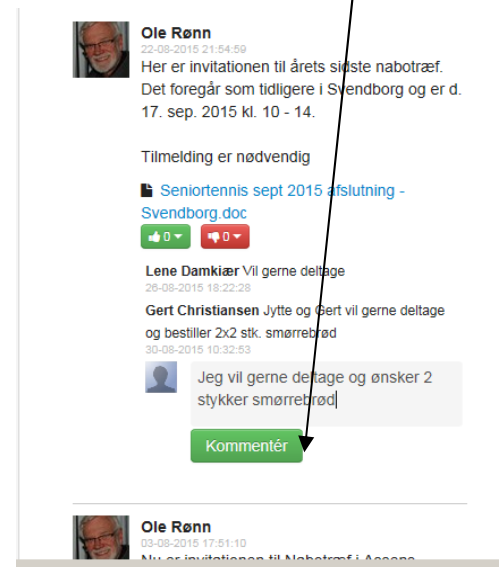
Ole Rønn
22-08-2015 21:54:59
Her er invitationen til årets sidste nabotræf. Det foregår som tidligere i Svendborg og er d. 17. sep. 2015 kl. 10 - 14.

Tilmelding er nødvendig

Seniortennis sept 2015 afslutning - Svendborg.doc

0 0

Lene Damkiær Vil gerne deltage
26-08-2015 18:22:28

Gert Christiansen Jytte og Gert vil gerne deltage og bestiller 2x2 stk. smørrebrød
30-08-2015 10:32:53

Jeg vil gerne deltage og ønsker 2 stykker smørrebrød

Kommentér

Ole Rønn
03-08-2015 17:51:10
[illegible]